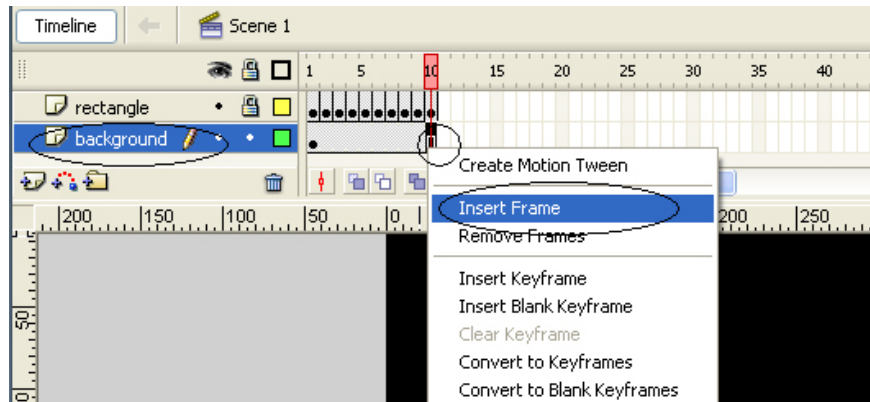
Timeline

Scene 1

1 5 10 15 20 25 30 35 40

rectangle

background

200 150 100 50 0 200 250

50

Create Motion Tween

Insert Frame

Remove Frames

Insert Keyframe

Insert Blank Keyframe

Clear Keyframe

Convert to Keyframes

Convert to Blank Keyframes